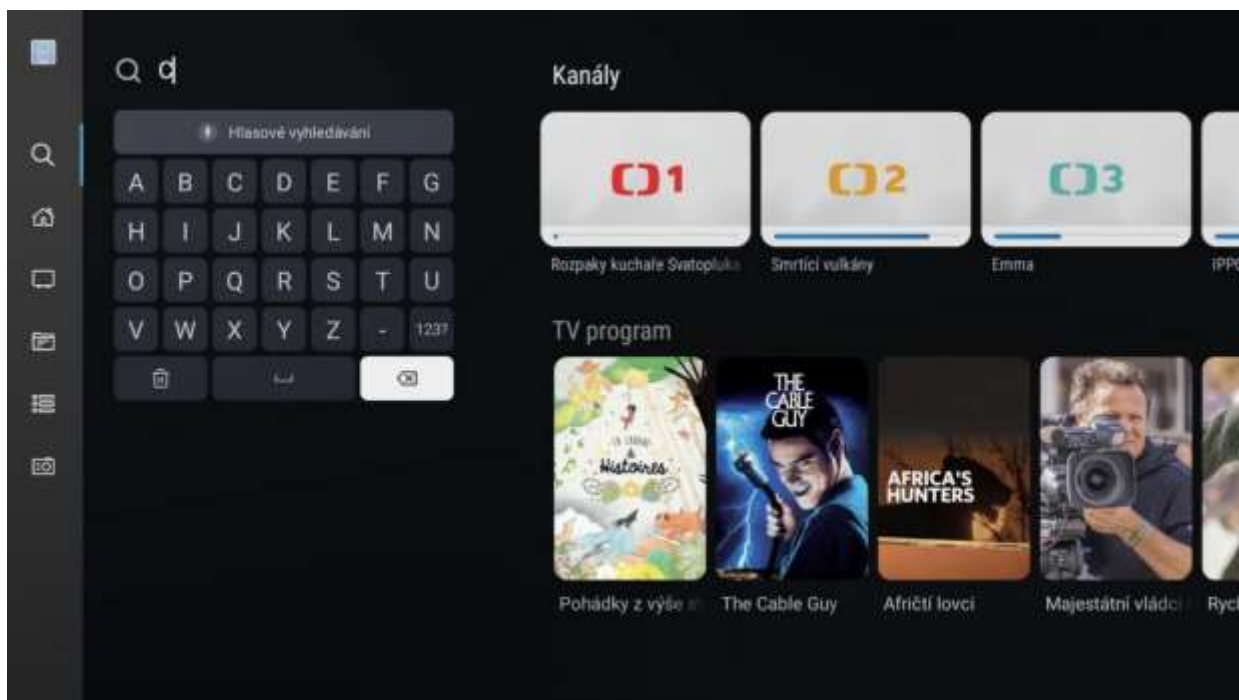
c

Hlasové vyhledávání

A B C D E F G
H I J K L M N
O P Q R S T U
V W X Y Z - 123?

Kanály

1
2
3

Rozpaky kuchaře Svatopluka
Smrtící vulkány
Emma
IPP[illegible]

TV program

Histoires
THE CABLE GUY
AFRICA'S HUNTERS

Pohádky z výše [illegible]
The Cable Guy
Afričtí lovci
Majestátní vládci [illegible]
Rych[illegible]